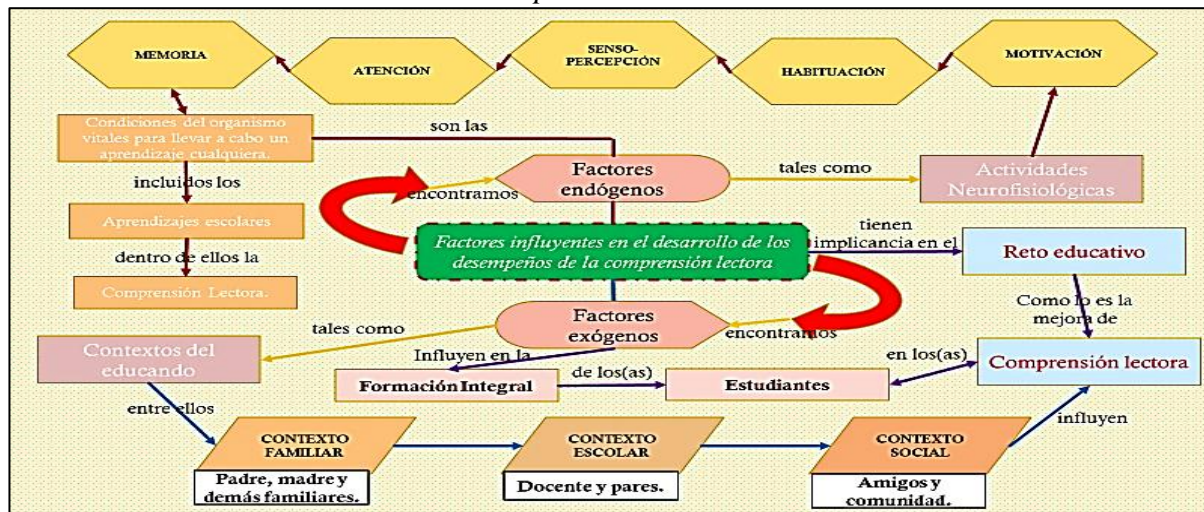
MEMORIA

ATENCIÓN

SENSO-PERCEPCIÓN

HABITUACIÓN

MOTIVACIÓN

Condiciones del organismo vitales para llevar a cabo un aprendizaje cualquiera.

son las

Factores endógenos

tales como

Actividades Neurofisiológicas

incluidos los

encontramos

Aprendizajes escolares

Factores influyentes en el desarrollo de los desempeños de la comprensión lectora

tienen implicancia en el

Reto educativo

dentro de ellos la

Comprensión Lectora.

Como lo es la mejora de

tales como

Factores exógenos

encontramos

Contextos del educando

Influyen en la

en los(as)

Comprensión lectora

Formación Integral

de los(as)

Estudiantes

entre ellos

influyen

CONTEXTO FAMILIAR

CONTEXTO ESCOLAR

CONTEXTO SOCIAL

Padre, madre y demás familiares.

Docente y pares.

Amigos y comunidad.